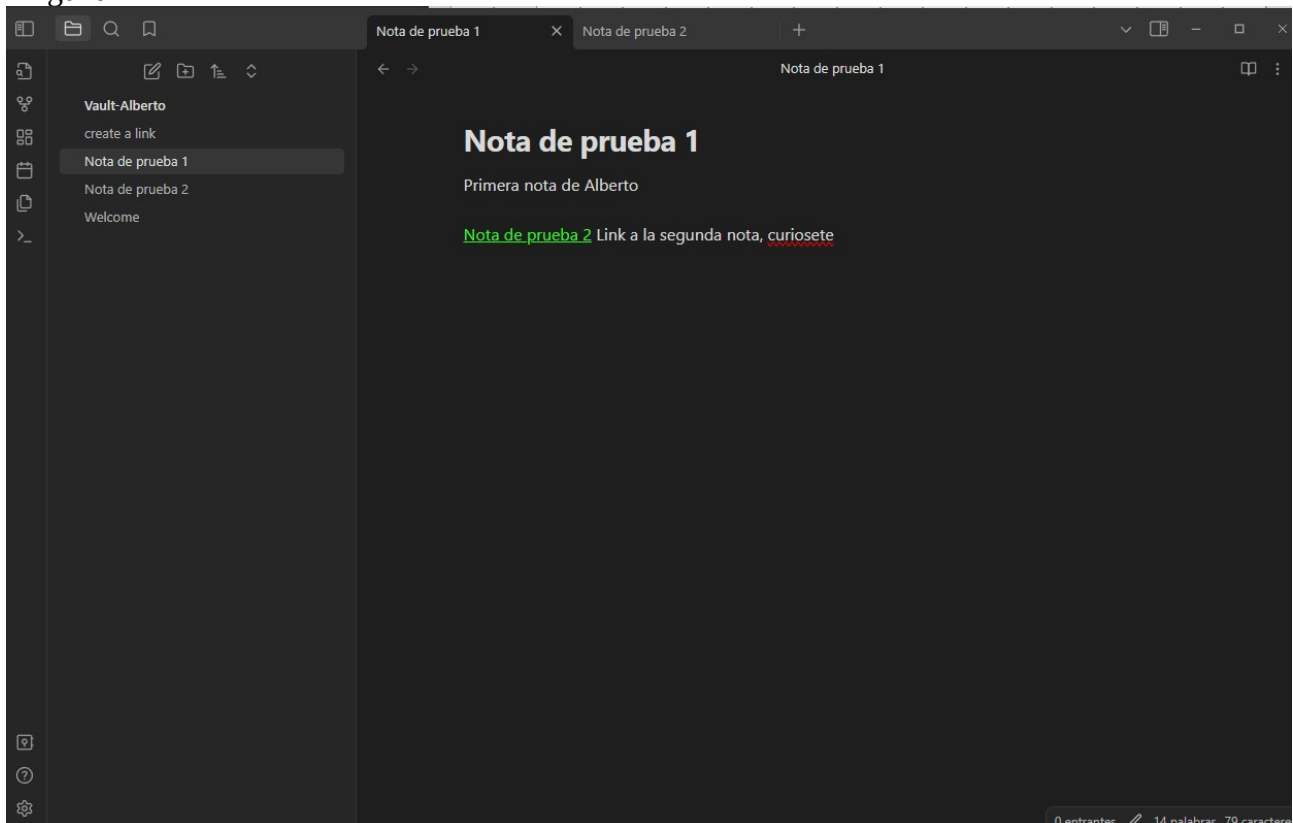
Nota de prueba 1
Nota de prueba 2
+

Vault-Alberto
create a link
Nota de prueba 1
Nota de prueba 2
Welcome

Nota de prueba 1

Nota de prueba 1

Primera nota de Alberto

Nota de prueba 2 Link a la segunda nota, curiosete

0 entrantes 14 palabras 79 caractere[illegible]